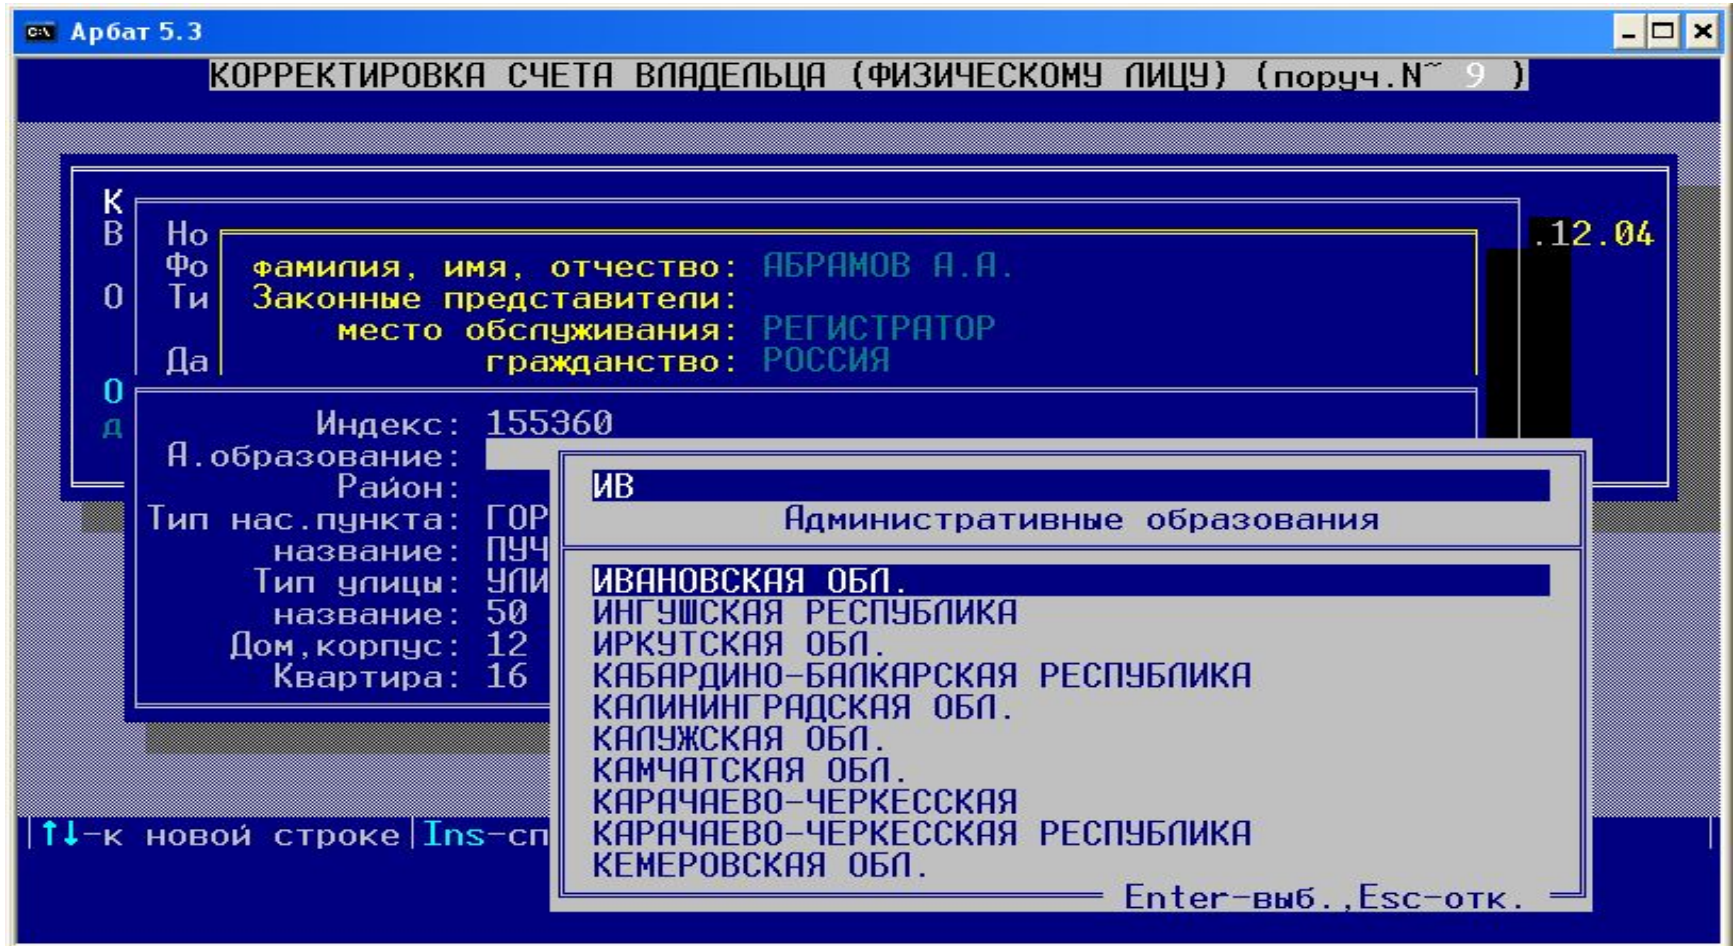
Арбат 5.3

КОРРЕКТИРОВКА СЧЕТА ВЛАДЕЛЬЦА (ФИЗИЧЕСКОМУ ЛИЦУ) (поруч.N˜ 9 )

К
В Но
Фо
О Ти
Да
О
д

фамилия, имя, отчество: АБРАМОВ А.А.
Законные представители:
место обслуживания: РЕГИСТРАТОР
гражданство: РОССИЯ

.12.04

Индекс: 155360
А.образование:
Район:
Тип нас.пункта: ГОР
название: ПУЧ
Тип улицы: УЛИ
название: 50
Дом,корпус: 12
Квартира: 16

ИВ
Административные образования

ИВАНОВСКАЯ ОБЛ.
ИНГУШСКАЯ РЕСПУБЛИКА
ИРКУТСКАЯ ОБЛ.
КАБАРДИНО-БАЛКАРСКАЯ РЕСПУБЛИКА
КАЛИНИНГРАДСКАЯ ОБЛ.
КАЛУЖСКАЯ ОБЛ.
КАМЧАТСКАЯ ОБЛ.
КАРАЧАЕВО-ЧЕРКЕССКАЯ
КАРАЧАЕВО-ЧЕРКЕССКАЯ РЕСПУБЛИКА
КЕМЕРОВСКАЯ ОБЛ.
Enter-выб.,Esc-отк.

↑↓-к новой строке Ins-сп